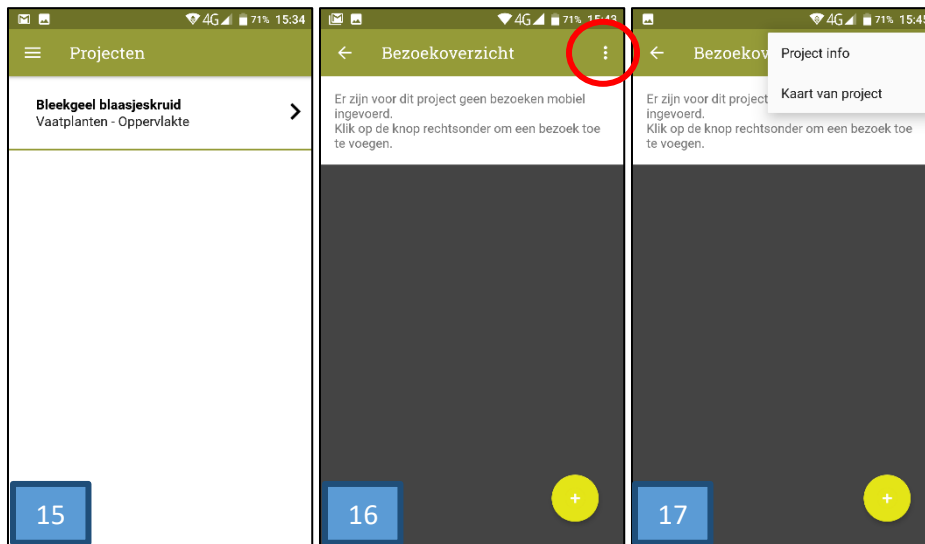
4G 71% 15:34

Projecten

Bleekgeel blaasjeskruid
Vaatplanten - Oppervlakte

15

4G 71% 15:43

Bezoekoverzicht

Er zijn voor dit project geen bezoeken mobiel ingevoerd.
Klik op de knop rechtsonder om een bezoek toe te voegen.

+

16

4G 71% 15:4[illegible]

Bezoekov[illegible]

Project info

Kaart van project

Er zijn voor dit project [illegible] ingevoerd.
Klik op de knop rechtsonder om een bezoek toe te voegen.

+

17